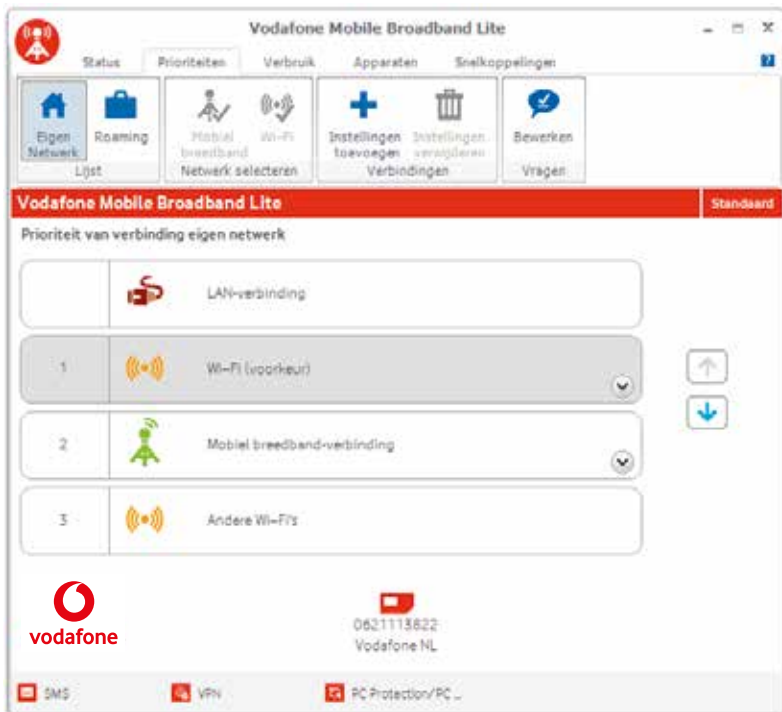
Vodafone Mobile Broadband Lite

Status | Prioriteiten | Verbruik | Apparaten | Snelkoppelingen

Eigen Netwerk | Roaming | Lijst

Mobiel breedband | Wi-Fi | Netwerk selecteren

Instellingen toevoegen | Instellingen verwijderen | Verbindingen

Bewerken | Vragen

Vodafone Mobile Broadband Lite

Standaard

Prioriteit van verbinding eigen netwerk

LAN-verbinding

1 Wi-Fi (voorkeur)

2 Mobiel breedband-verbinding

3 Andere Wi-Fi's

vodafone

0621113822
Vodafone NL

SMS | VPN | PC Protection/PC ...